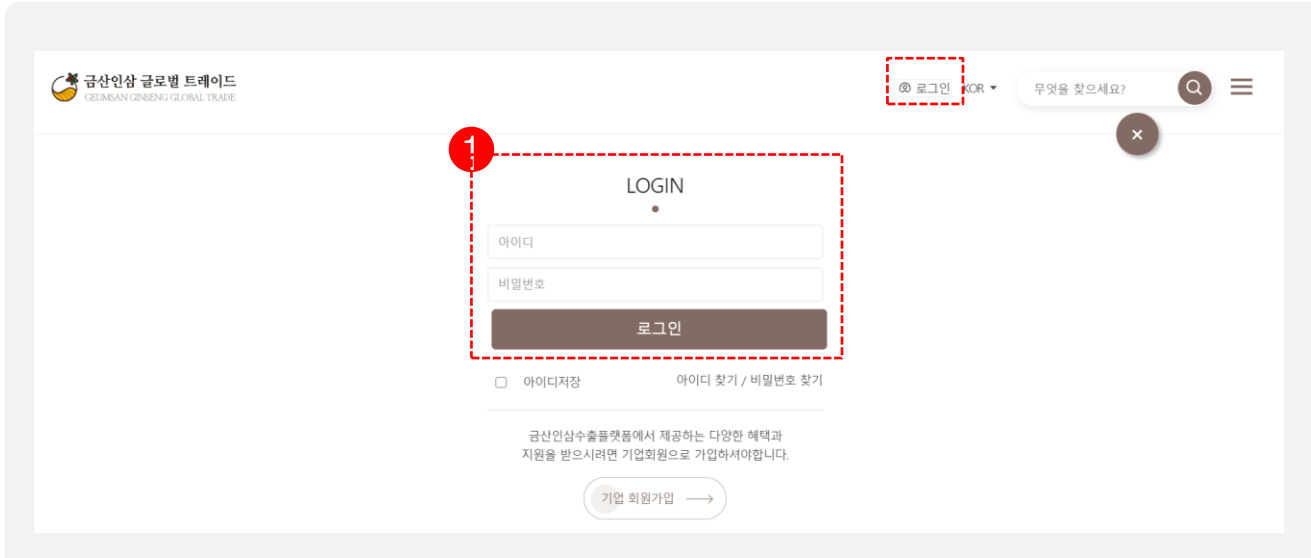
금산인삼 글로벌 트레이드
GEUMSAN GINSENG GLOBAL TRADE

로그인 KOR

무엇을 찾으세요?

1

LOGIN

아이디

비밀번호

로그인

아이디저장

아이디 찾기 / 비밀번호 찾기

금산인삼수출플랫폼에서 제공하는 다양한 혜택과
지원을 받으시려면 기업회원으로 가입하셔야합니다.

기업 회원가입